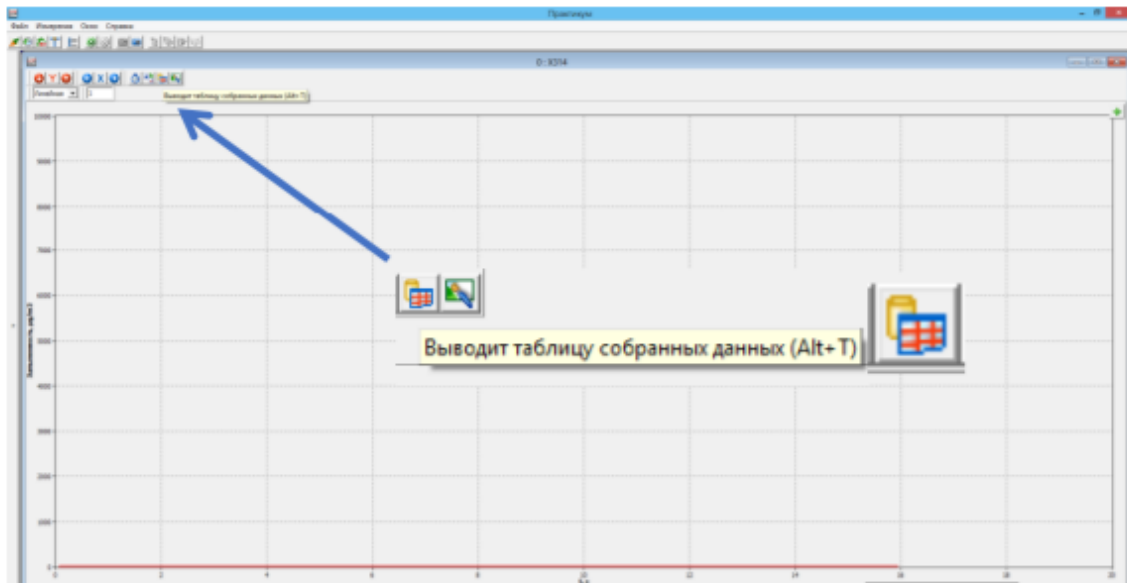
Практикум

Файл Измерение Окно Справка

0 : X514

Линейная

Выводит таблицу собранных данных (Alt+T)

10000
9000
8000
7000
6000
5000
4000
3000
2000
1000
0

0 2 4 6 8 10 12 14 16 18 20

Выводит таблицу собранных данных (Alt+T)